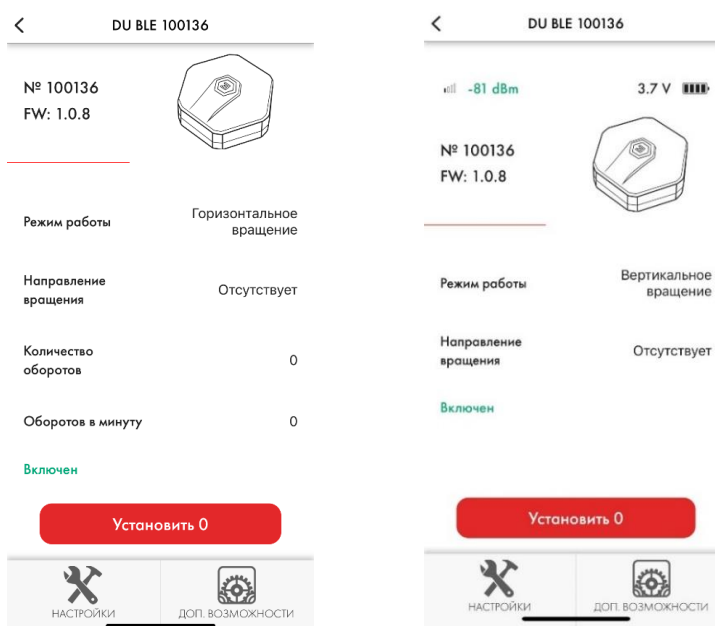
<

DU BLE 100136

№ 100136
FW: 1.0.8

Режим работы
Горизонтальное вращение

Направление вращения
Отсутствует

Количество оборотов
0

Оборотов в минуту
0

Включен

Установить 0

НАСТРОЙКИ
ДОП. ВОЗМОЖНОСТИ

<

DU BLE 100136

-81 dBm
3.7 V

№ 100136
FW: 1.0.8

Режим работы
Вертикальное вращение

Направление вращения
Отсутствует

Включен

Установить 0

НАСТРОЙКИ
ДОП. ВОЗМОЖНОСТИ